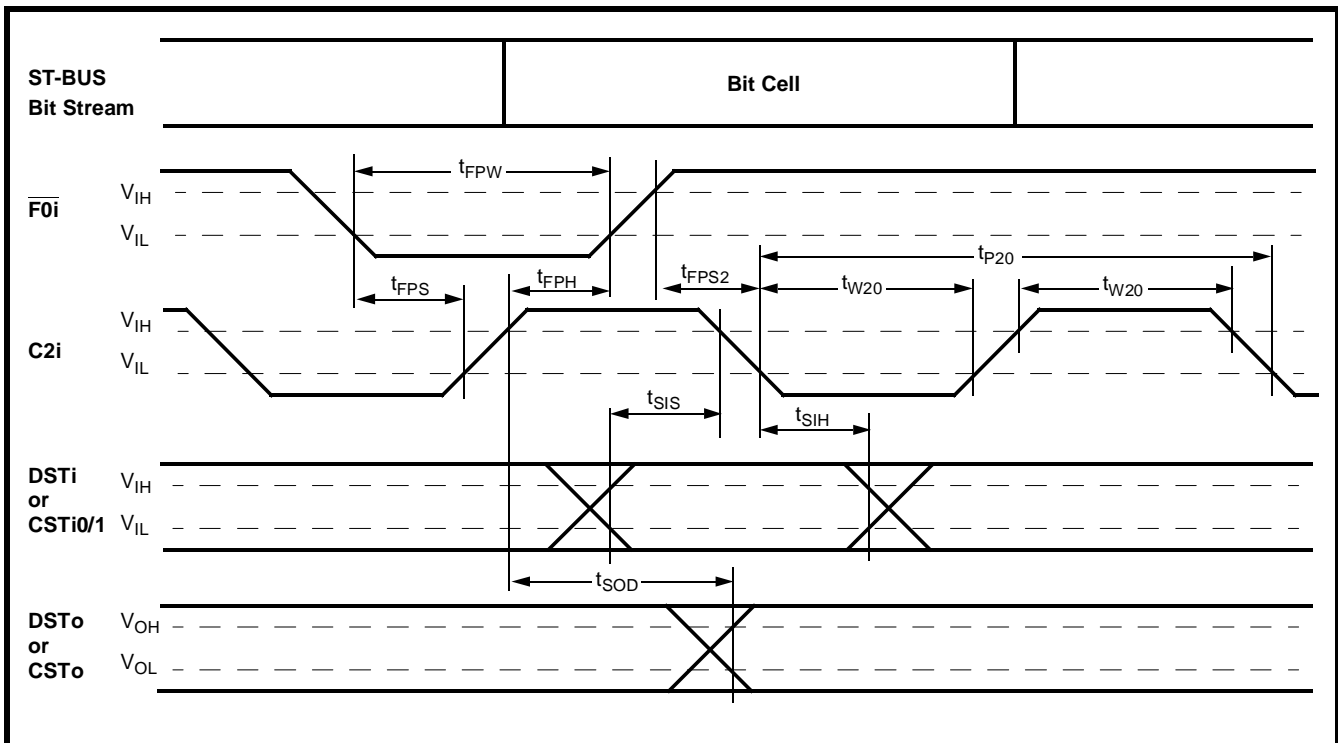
ST-BUS Bit Stream

Bit Cell

$t_{FPW}$

$\overline{F0i}$ $V_{IH}$ $V_{IL}$

$t_{P20}$

$t_{FPS}$ $t_{FPH}$ $t_{FPS2}$ $t_{W20}$ $t_{W20}$

C2i $V_{IH}$ $V_{IL}$

$t_{SIS}$

$t_{SIH}$

DSTi or CSTi0/1 $V_{IH}$ $V_{IL}$

$t_{SOD}$

DSTo or CSTo $V_{OH}$ $V_{OL}$